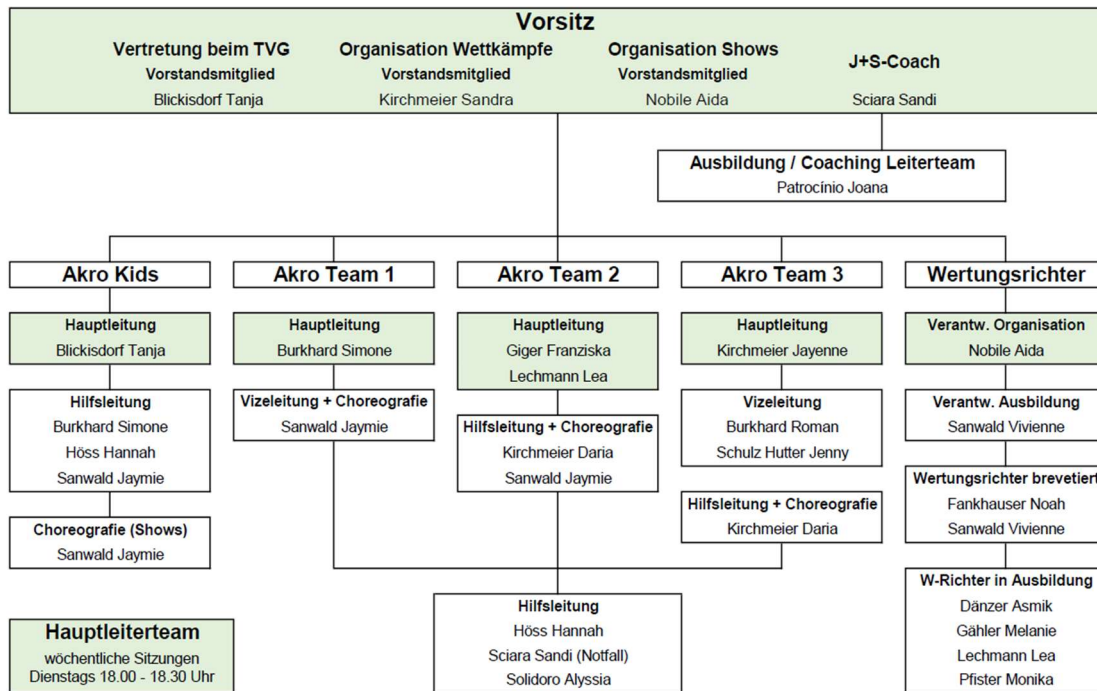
Vorsitz

Vertretung beim TVG
Vorstandsmitglied
Blickisdorf Tanja

Organisation Wettkämpfe
Vorstandsmitglied
Kirchmeier Sandra

Organisation Shows
Vorstandsmitglied
Nobile Aida

J+S-Coach
Sciara Sandi

Ausbildung / Coaching Leiterteam
Patrocínio Joana

Akro Kids

Hauptleitung
Blickisdorf Tanja

Hilfsleitung
Burkhard Simone
Höss Hannah
Sanwald Jaymie

Choreografie (Shows)
Sanwald Jaymie

Akro Team 1

Hauptleitung
Burkhard Simone

Vizeleitung + Choreografie
Sanwald Jaymie

Akro Team 2

Hauptleitung
Giger Franziska
Lechmann Lea

Hilfsleitung + Choreografie
Kirchmeier Daria
Sanwald Jaymie

Akro Team 3

Hauptleitung
Kirchmeier Jayenne

Vizeleitung
Burkhard Roman
Schulz Hutter Jenny

Hilfsleitung + Choreografie
Kirchmeier Daria

Wertungsrichter

Verantw. Organisation
Nobile Aida

Verantw. Ausbildung
Sanwald Vivienne

Wertungsrichter brevetiert
Fankhauser Noah
Sanwald Vivienne

W-Richter in Ausbildung
Dänzer Asmik
Gähler Melanie
Lechmann Lea
Pfister Monika

Hilfsleitung
Höss Hannah
Sciara Sandi (Notfall)
Solidoro Alyssia

Hauptleiterteam
wöchentliche Sitzungen
Dienstags 18.00 - 18.30 Uhr